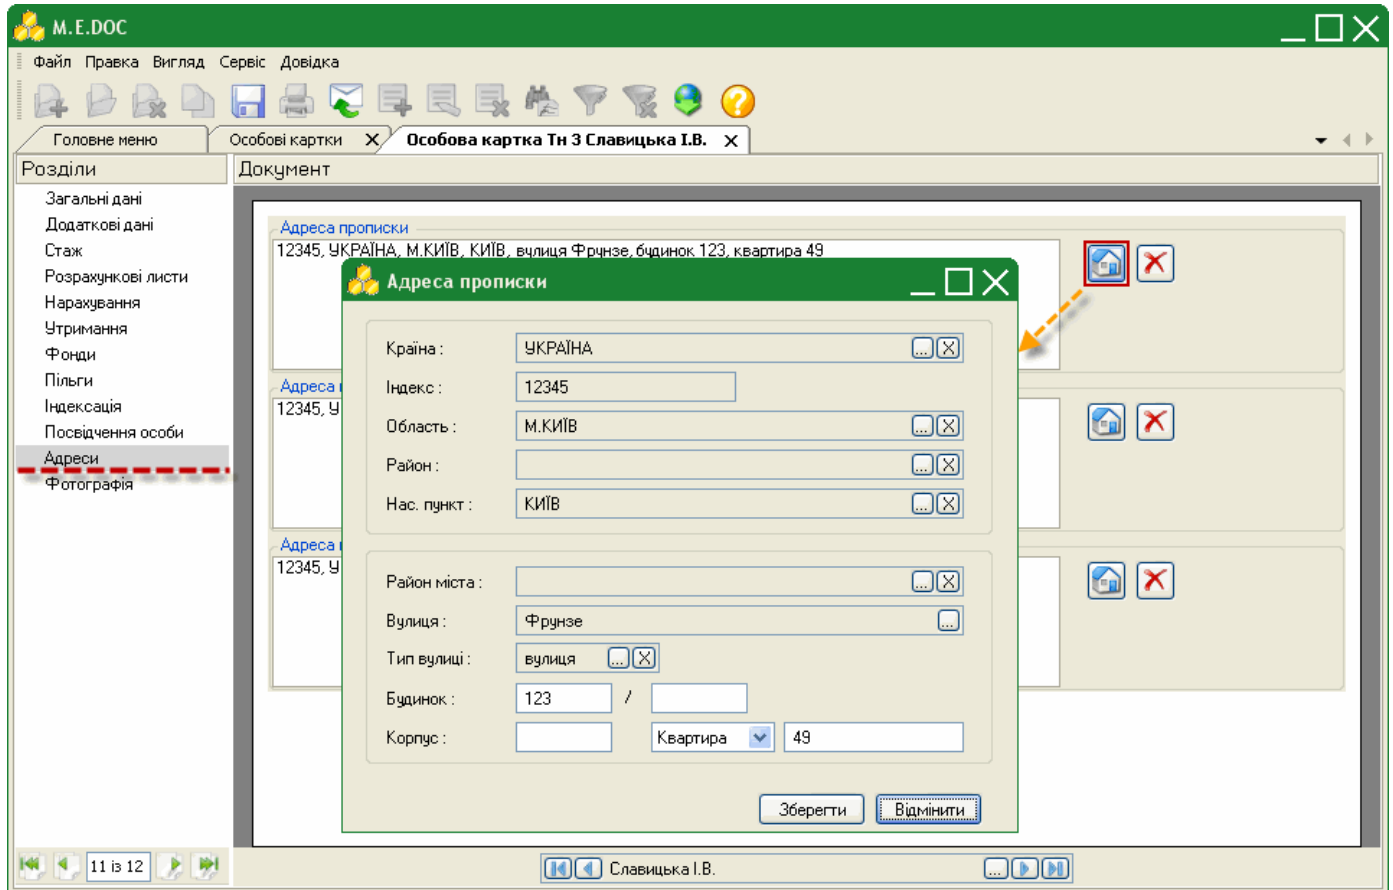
M.E.DOC

Файл Правка Вигляд Сервіс Довідка

Головне меню | Особові картки | Особова картка Тн 3 Славицька І.В.

Розділи

Загальні дані
Додаткові дані
Стаж
Розрахункові листи
Нарахування
Утримання
Фонди
Пільги
Індексація
Посвідчення особи
Адреси
Фотографія

Документ

Адреса прописки
12345, УКРАЇНА, М.КИЇВ, КИЇВ, вулиця Фрунзе, будинок 123, квартира 49

Адреса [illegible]
12345, У

Адреса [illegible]
12345, У

Адреса прописки

Країна : УКРАЇНА
Індекс : 12345
Область : М.КИЇВ
Район :
Нас. пункт : КИЇВ

Район міста :
Вулиця : Фрунзе
Тип вулиці : вулиця
Будинок : 123 /
Корпус : Квартира 49

Зберегти | Відмінити

11 із 12

Славицька І.В.